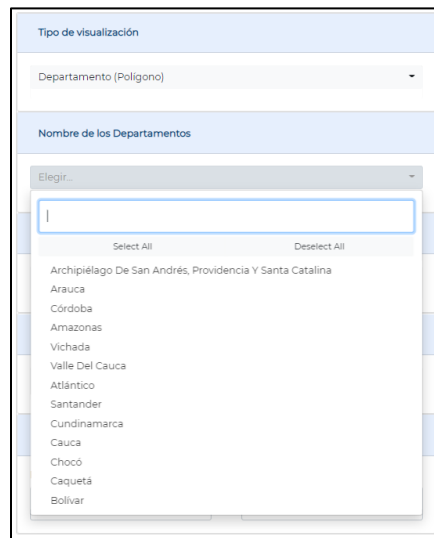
Tipo de visualización

Departamento (Polígono)

Nombre de los Departamentos

Elegir...

Select All

Deselect All

Archipiélago De San Andrés, Providencia Y Santa Catalina
Arauca
Córdoba
Amazonas
Vichada
Valle Del Cauca
Atlántico
Santander
Cundinamarca
Cauca
Chocó
Caquetá
Bolívar